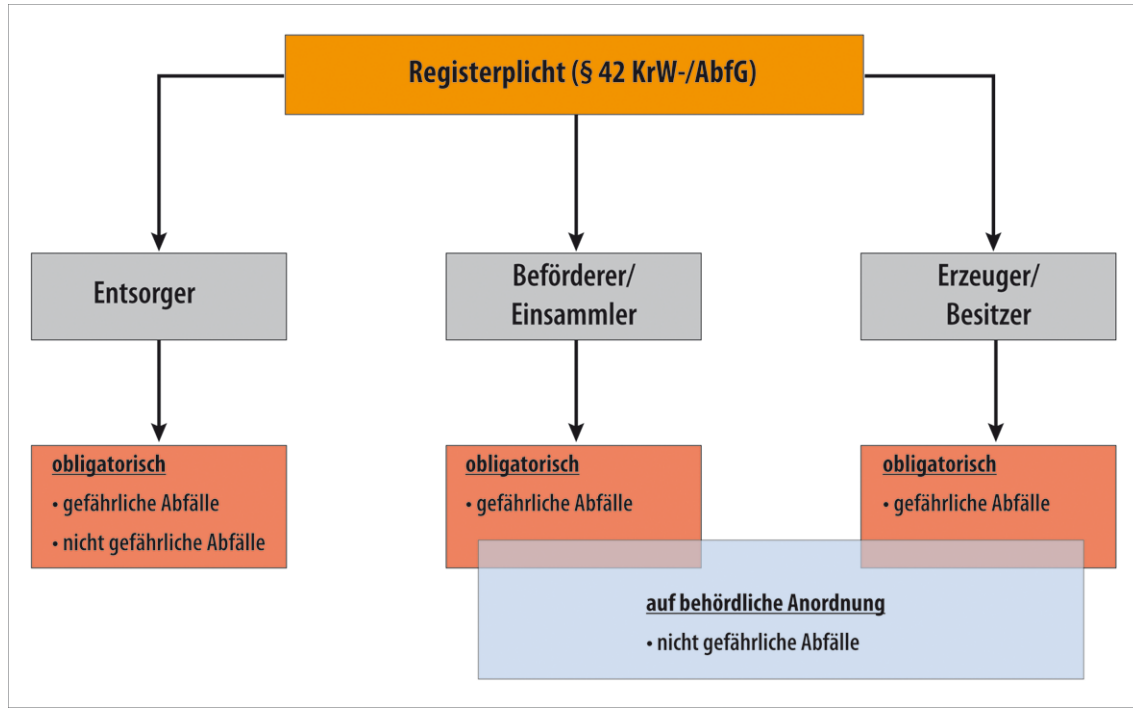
Registerplicht (§ 42 KrW-/AbfG)

Entsorger

Beförderer/ Einsammler

Erzeuger/ Besitzer

obligatorisch
• gefährliche Abfälle
• nicht gefährliche Abfälle

obligatorisch
• gefährliche Abfälle

obligatorisch
• gefährliche Abfälle

auf behördliche Anordnung
• nicht gefährliche Abfälle